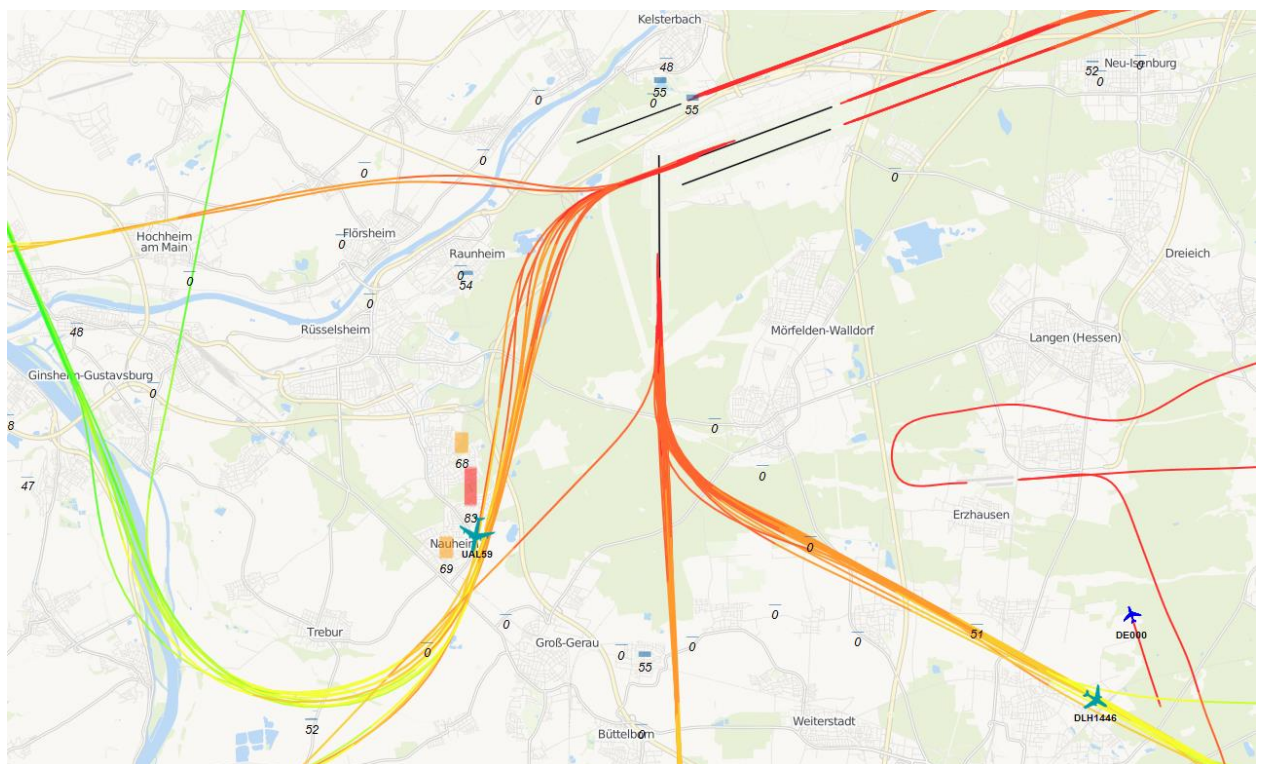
Kelsterbach
48
55
0
55
Neu-Isenburg
52
0
0
0
0
0
Hochheim am Main
Flörsheim
0
Raunheim
0
54
Dreieich
0
0
48
Rüsselsheim
Mörfelden-Walldorf
Langen (Hessen)
Ginsheim-Gustavsburg
0
8
0
68
0
47
83
Erzhausen
Nauheim
UAL59
0
69
0
0
0
DE000
Trebur
51
Groß-Gerau
0
0
55
0
52
DLH1446
Büttelborn
0
Weiterstadt